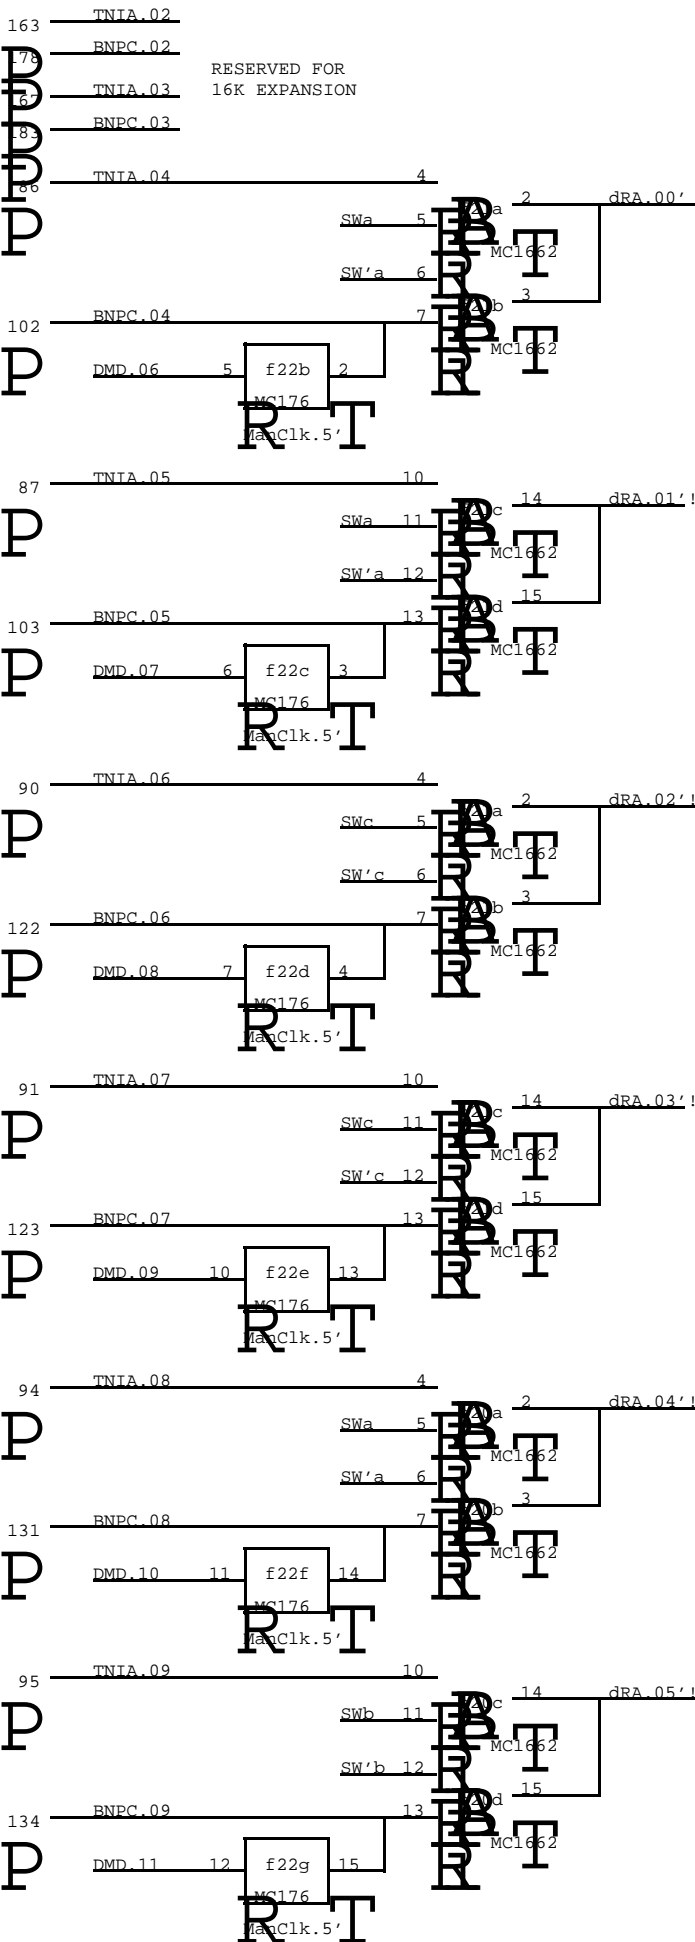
163 TNIA.02
178 BNPC.02
167 TNIA.03
183 BNPC.03
RESERVED FOR 16K EXPANSION
186 TNIA.04 4
SWa 5
SW'a 6
2 dRA.00'
MC1662
3
MC1662
102 BNPC.04 7
DMD.06 5 f22b 2
MC176
ManClk.5'

87 TNIA.05 10
SWa 11
SW'a 12
14 dRA.01'!
MC1662
15
MC1662
103 BNPC.05 13
DMD.07 6 f22c 3
MC176
ManClk.5'

90 TNIA.06 4
SWc 5
SW'c 6
2 dRA.02'!
MC1662
3
MC1662
122 BNPC.06 7
DMD.08 7 f22d 4
MC176
ManClk.5'

91 TNIA.07 10
SWc 11
SW'c 12
14 dRA.03'!
MC1662
15
MC1662
123 BNPC.07 13
DMD.09 10 f22e 13
MC176
ManClk.5'

94 TNIA.08 4
SWa 5
SW'a 6
2 dRA.04'!
MC1662
3
MC1662
131 BNPC.08 7
DMD.10 11 f22f 14
MC176
ManClk.5'

95 TNIA.09 10
SWb 11
SW'b 12
14 dRA.05'!
MC1662
15
MC1662
134 BNPC.09 13
DMD.11 12 f22g 15
MC176
ManClk.5'